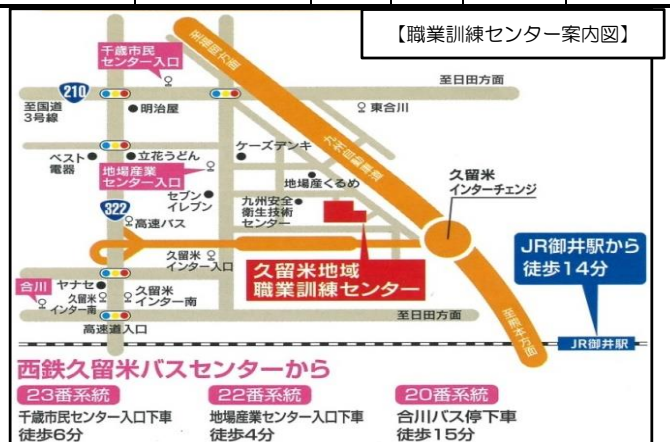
【職業訓練センター案内図】

至福岡方面

千歳市民センター入口

210

明治屋

至日田方面

東合川

至国道3号線

ケーズデンキ

ベスト電器

立花うどん

九州自動車道

地場産業センター入口

セブンイレブン

地場産くるめ

久留米インターチェンジ

322

高速バス

九州安全衛生技術センター

久留米インター入口

JR御井駅から徒歩14分

久留米地域職業訓練センター

合川

ヤナセ

久留米インター南

久留米インター南

至日田方面

高速道入口

至熊本方面

JR御井駅

西鉄久留米バスセンターから

23番系統

千歳市民センター入口下車

徒歩6分

22番系統

地場産業センター入口下車

徒歩4分

20番系統

合川バス停下車

徒歩15分